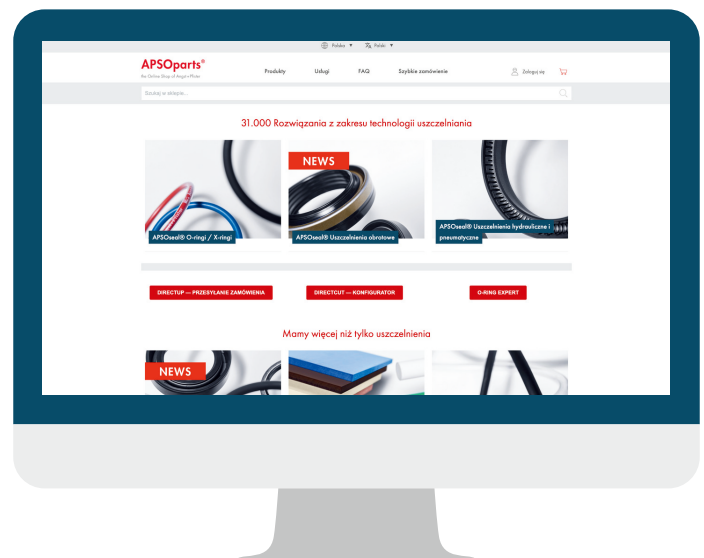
Polska ▼ Polski ▼

APSOparts®
the Online Shop of Angst+Pfister

Produkty Usługi FAQ Szybkie zamówienie

Zaloguj się

Szukaj w sklepie...

31.000 Rozwiązania z zakresu technologii uszczelniania

APSOseal® O-ringi / X-ringi

NEWS

APSOseal® Uszczelnienia obrotowe

APSOseal® Uszczelnienia hydrauliczne i pneumatyczne

DIRECTUP — PRZESYŁANIE ZAMÓWIENIA

DIRECTCUT — KONFIGURATOR

O-RING EXPERT

Mamy więcej niż tylko uszczelnienia

NEWS